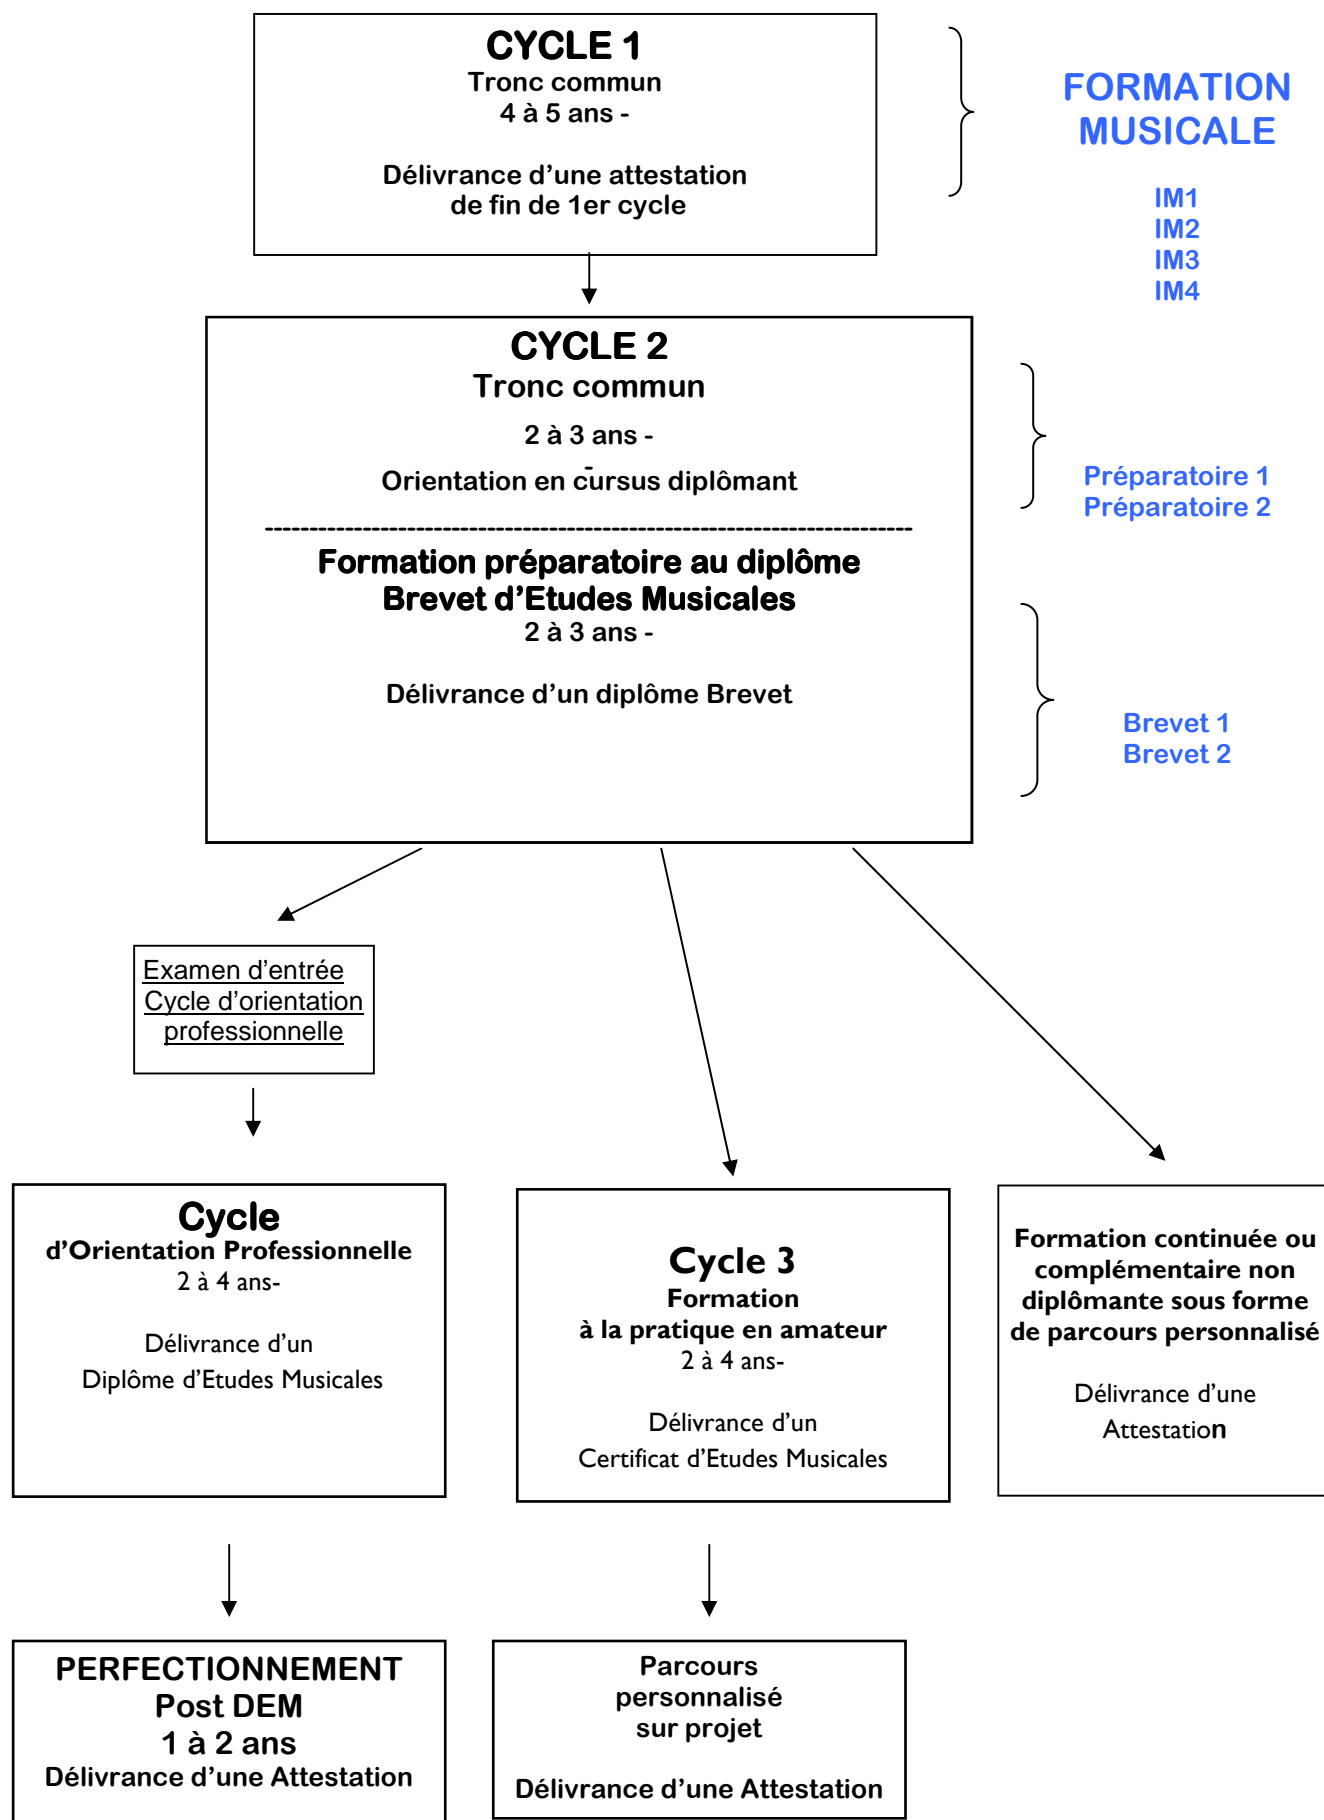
CYCLE 1
Tronc commun
4 à 5 ans -

Délivrance d'une attestation de fin de 1er cycle

FORMATION MUSICALE

IM1
IM2
IM3
IM4

CYCLE 2
Tronc commun

2 à 3 ans -

Orientation en cursus diplômant

--------------------------------------------------------------------------------

Formation préparatoire au diplôme Brevet d'Etudes Musicales
2 à 3 ans -

Délivrance d'un diplôme Brevet

Préparatoire 1
Préparatoire 2

Brevet 1
Brevet 2

Examen d'entrée Cycle d'orientation professionnelle

Cycle
d'Orientation Professionnelle
2 à 4 ans-

Délivrance d'un
Diplôme d'Etudes Musicales

Cycle 3
Formation
à la pratique en amateur
2 à 4 ans-

Délivrance d'un
Certificat d'Etudes Musicales

Formation continuée ou complémentaire non diplômante sous forme de parcours personnalisé

Délivrance d'une
Attestation

PERFECTIONNEMENT
Post DEM
1 à 2 ans
Délivrance d'une Attestation

Parcours personnalisé sur projet

Délivrance d'une Attestation